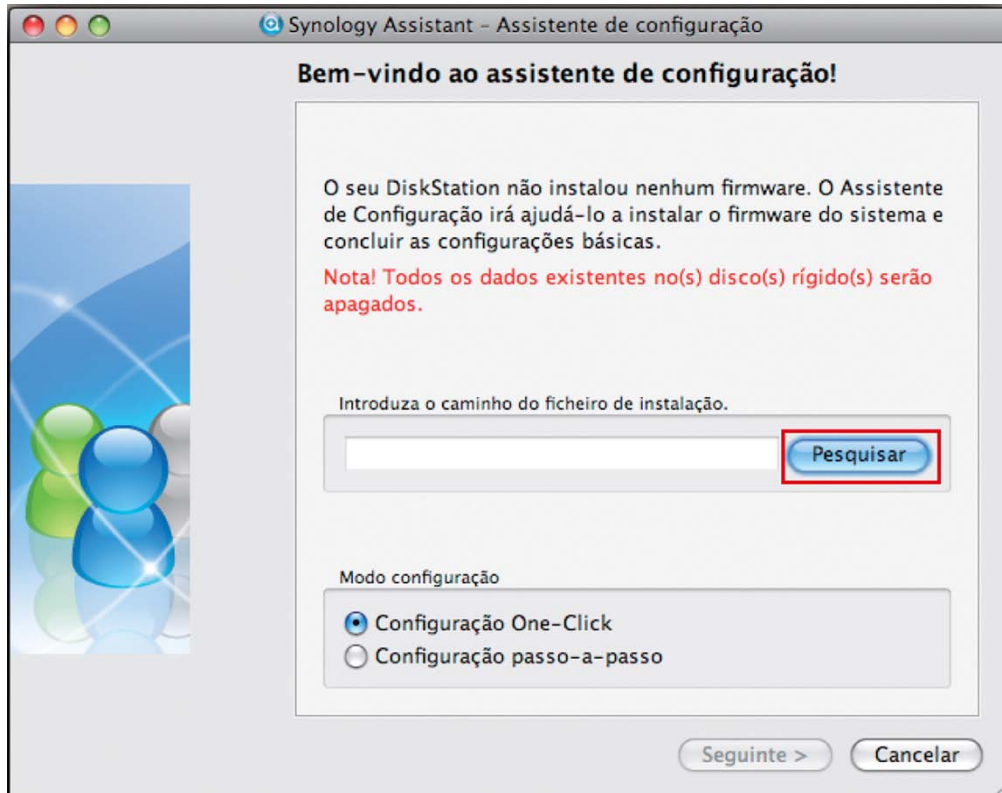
Synology Assistant - Assistente de configuração

Bem-vindo ao assistente de configuração!

O seu DiskStation não instalou nenhum firmware. O Assistente de Configuração irá ajudá-lo a instalar o firmware do sistema e concluir as configurações básicas.

Nota! Todos os dados existentes no(s) disco(s) rígido(s) serão apagados.

Introduza o caminho do ficheiro de instalação.

Pesquisar

Modo configuração

Configuração One-Click
Configuração passo-a-passo

Seguinte >
Cancelar